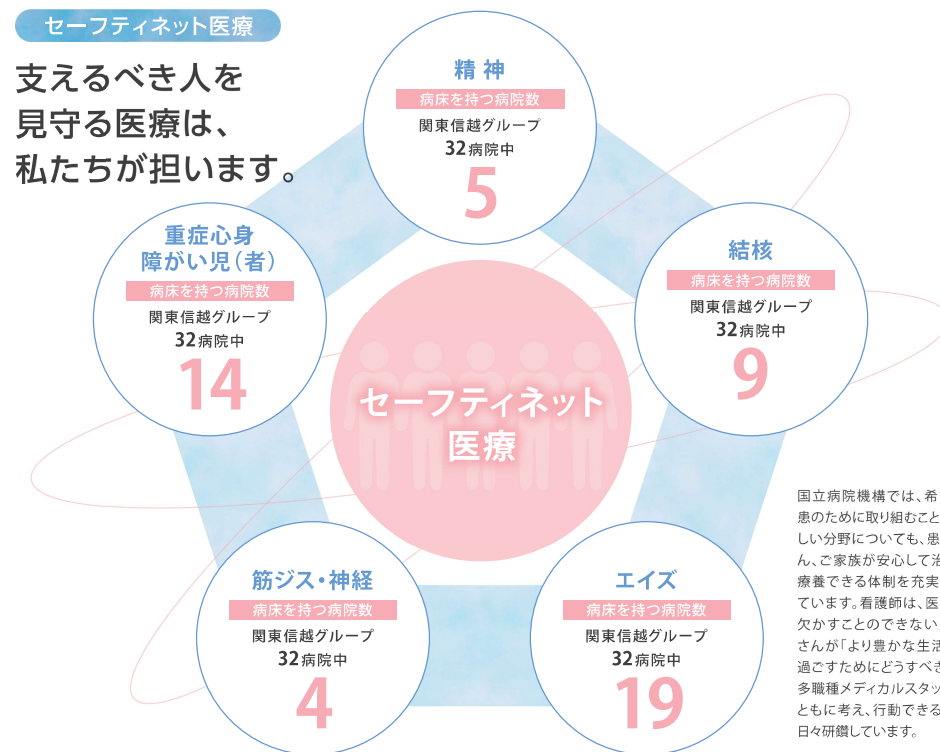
セーフティネット医療

支えるべき人を
見守る医療は、
私たちが担います。

精神
病床を持つ病院数
関東信越グループ
32病院中
5

結核
病床を持つ病院数
関東信越グループ
32病院中
9

重症心身障がい児（者）
病床を持つ病院数
関東信越グループ
32病院中
14

セーフティネット
医療

筋ジス・神経
病床を持つ病院数
関東信越グループ
32病院中
4

エイズ
病床を持つ病院数
関東信越グループ
32病院中
19

国立病院機構では、希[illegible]
患のために取り組むこと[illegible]
しい分野についても、患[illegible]
ん、ご家族が安心して治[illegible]
療養できる体制を充実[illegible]
ています。看護師は、医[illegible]
欠かすことのできない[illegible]
さんが「より豊かな生活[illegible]
過ごすためにどうすべき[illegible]
多職種メディカルスタッ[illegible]
ともに考え、行動できる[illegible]
日々研鑽しています。